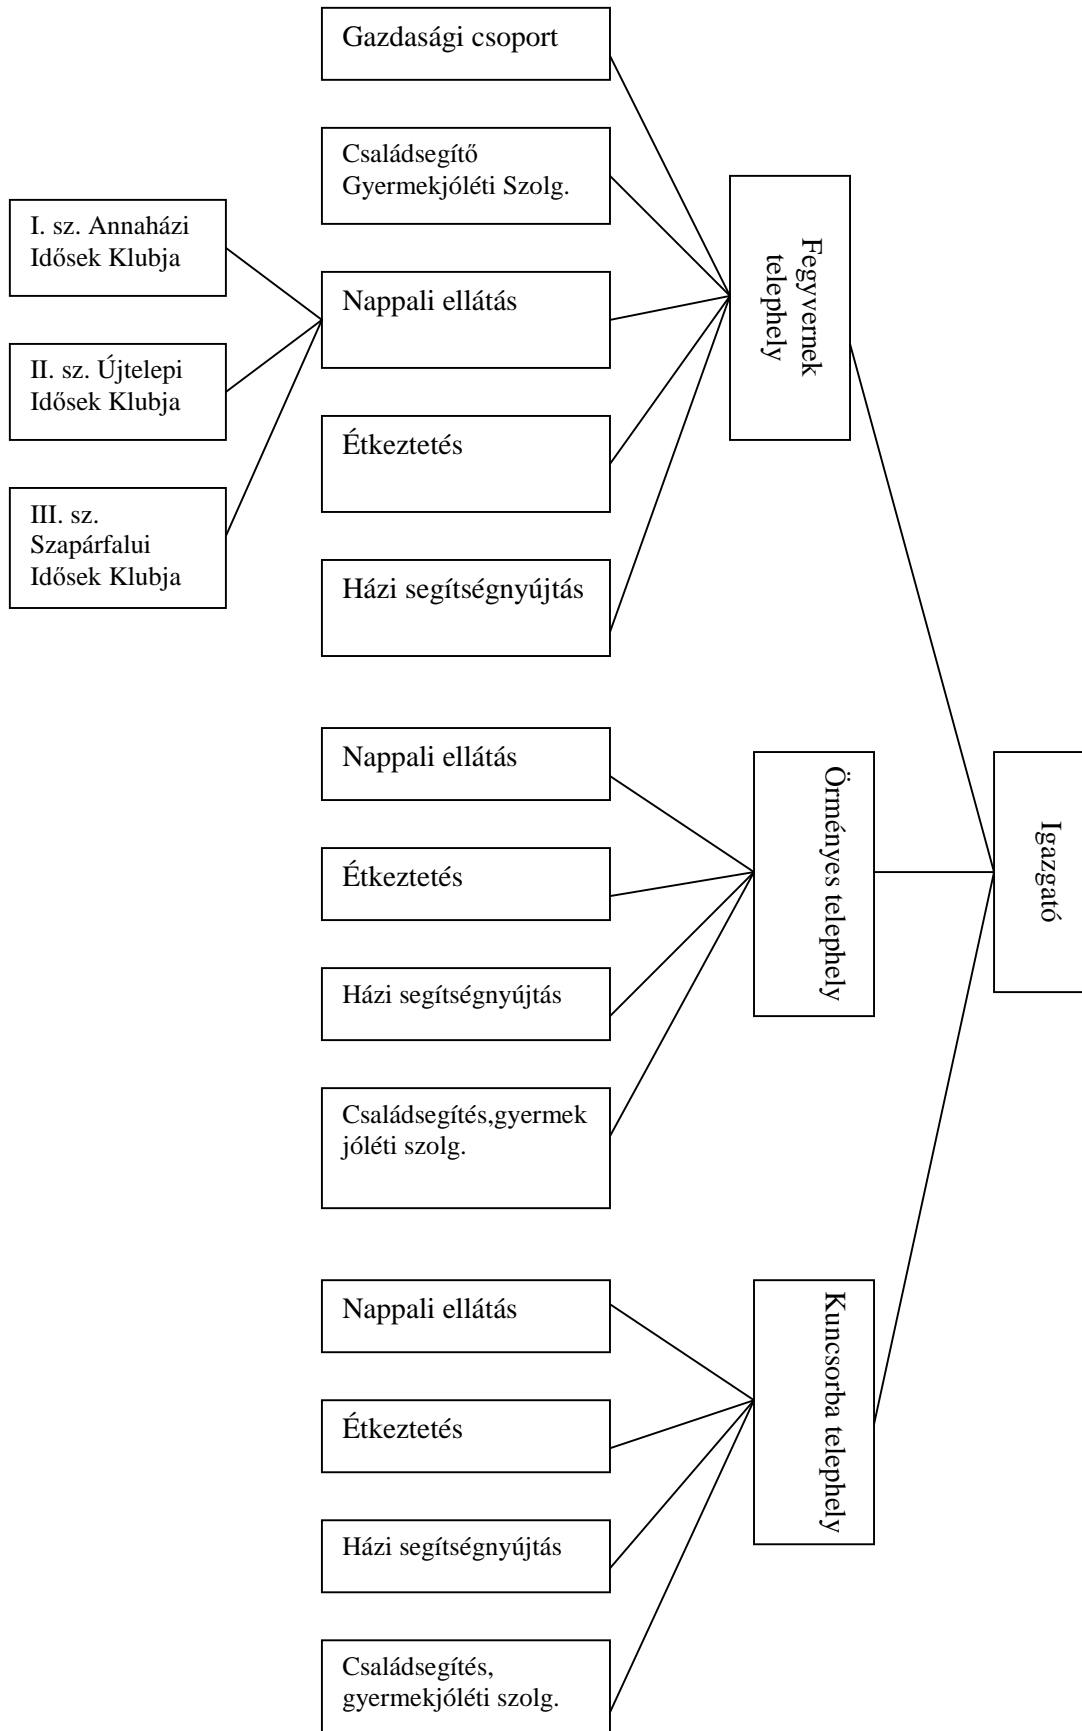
Gazdasági csoport

Családsegítő Gyermekjóléti Szolg.

I. sz. Annaházi Idősek Klubja

Nappali ellátás

Fegyvernek telephely

II. sz. Újtelepi Idősek Klubja

Étkeztetés

III. sz. Szapárfalui Idősek Klubja

Házi segítségnyújtás

Nappali ellátás

Örményes telephely

Igazgató

Étkeztetés

Házi segítségnyújtás

Családsegítés,gyermek jóléti szolg.

Nappali ellátás

Kuncsorba telephely

Étkeztetés

Házi segítségnyújtás

Családsegítés, gyermekjóléti szolg.